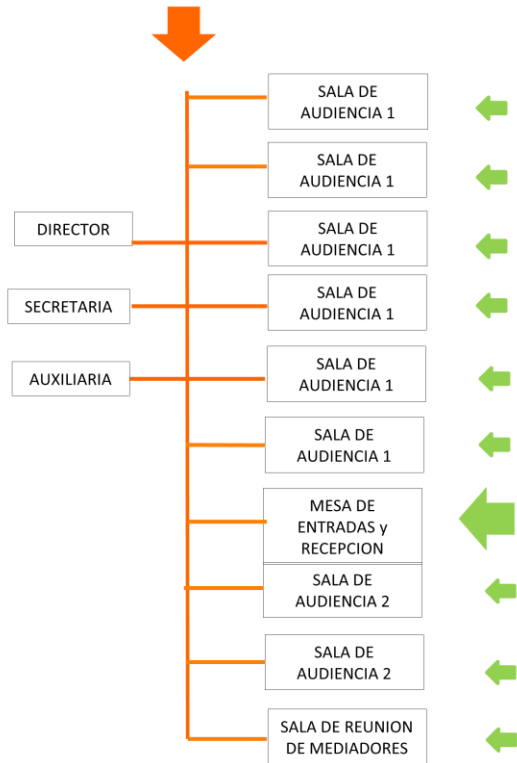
SALA DE AUDIENCIA 1

SALA DE AUDIENCIA 1

DIRECTOR

SALA DE AUDIENCIA 1

SECRETARIA

SALA DE AUDIENCIA 1

AUXILIARIA

SALA DE AUDIENCIA 1

SALA DE AUDIENCIA 1

MESA DE ENTRADAS y RECEPCION

SALA DE AUDIENCIA 2

SALA DE AUDIENCIA 2

SALA DE REUNION DE MEDIADORES